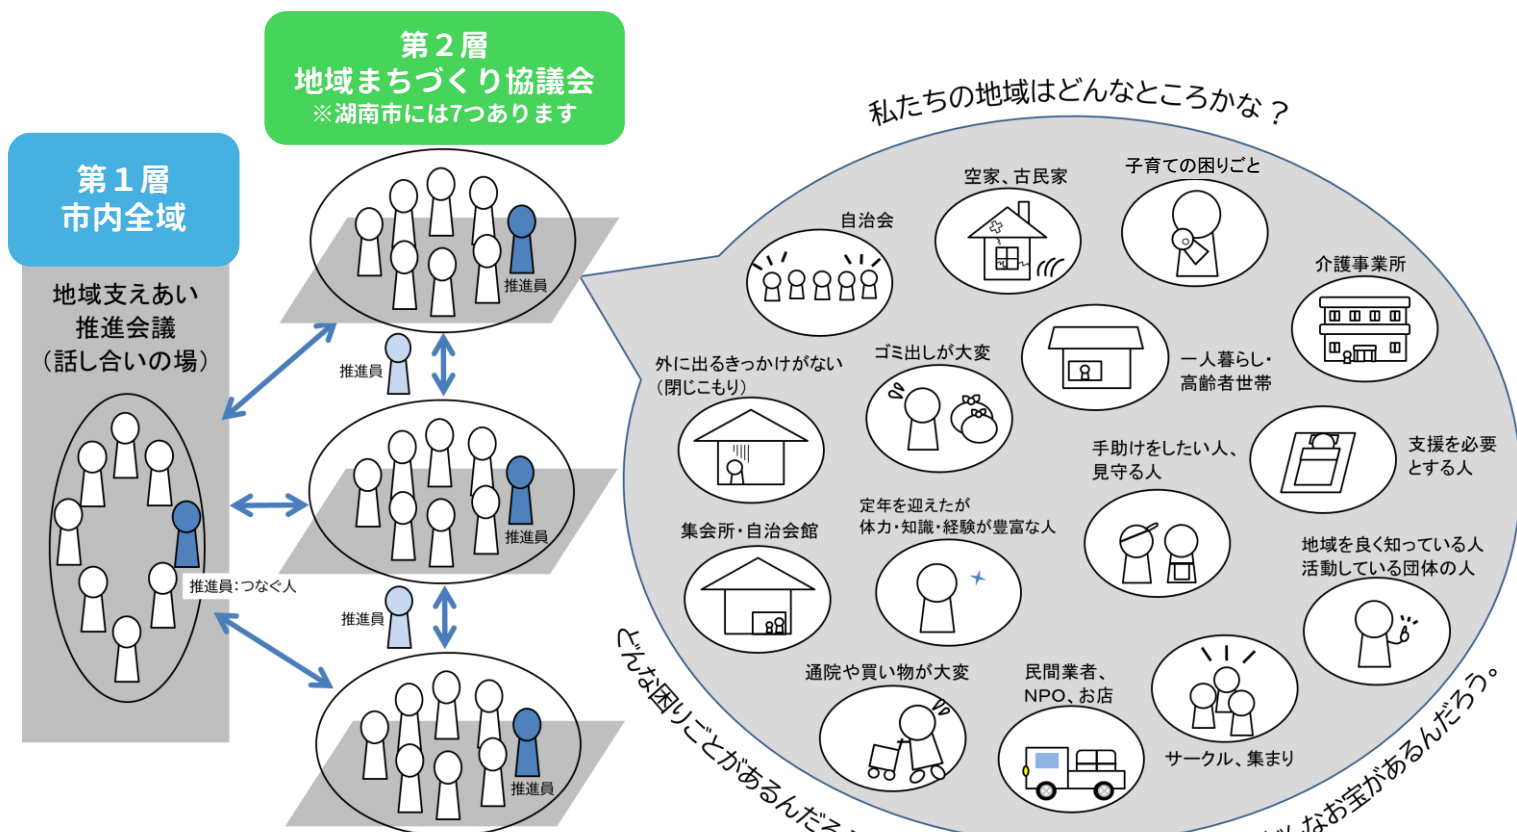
第２層
地域まちづくり協議会
※湖南市には7つあります

第１層
市内全域

地域支えあい
推進会議
（話し合いの場）

推進員
推進員
推進員
推進員
推進員
推進員:つなぐ人

私たちの地域はどんなところかな？

空家、古民家
子育ての困りごと
自治会
介護事業所
外に出るきっかけがない
（閉じこもり）
ゴミ出しが大変
一人暮らし・
高齢者世帯
手助けをしたい人、
見守る人
支援を必要
とする人
集会所・自治会館
定年を迎えたが
体力・知識・経験が豊富な人
地域を良く知っている人
活動している団体の人
通院や買い物が大変
民間業者、
NPO、お店
サークル、集まり

どんな困りごとがあるんだろ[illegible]
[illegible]んなお宝があるんだろう。